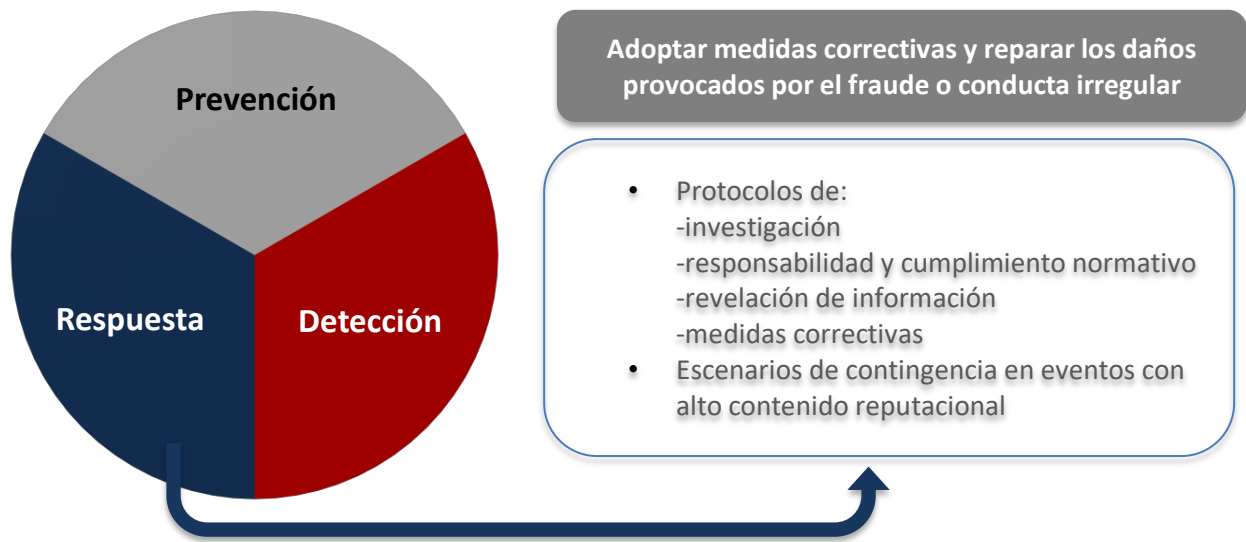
Prevención

Respuesta

Detección

Adoptar medidas correctivas y reparar los daños provocados por el fraude o conducta irregular

- Protocolos de:
-investigación
-responsabilidad y cumplimiento normativo
-revelación de información
-medidas correctivas
- Escenarios de contingencia en eventos con alto contenido reputacional